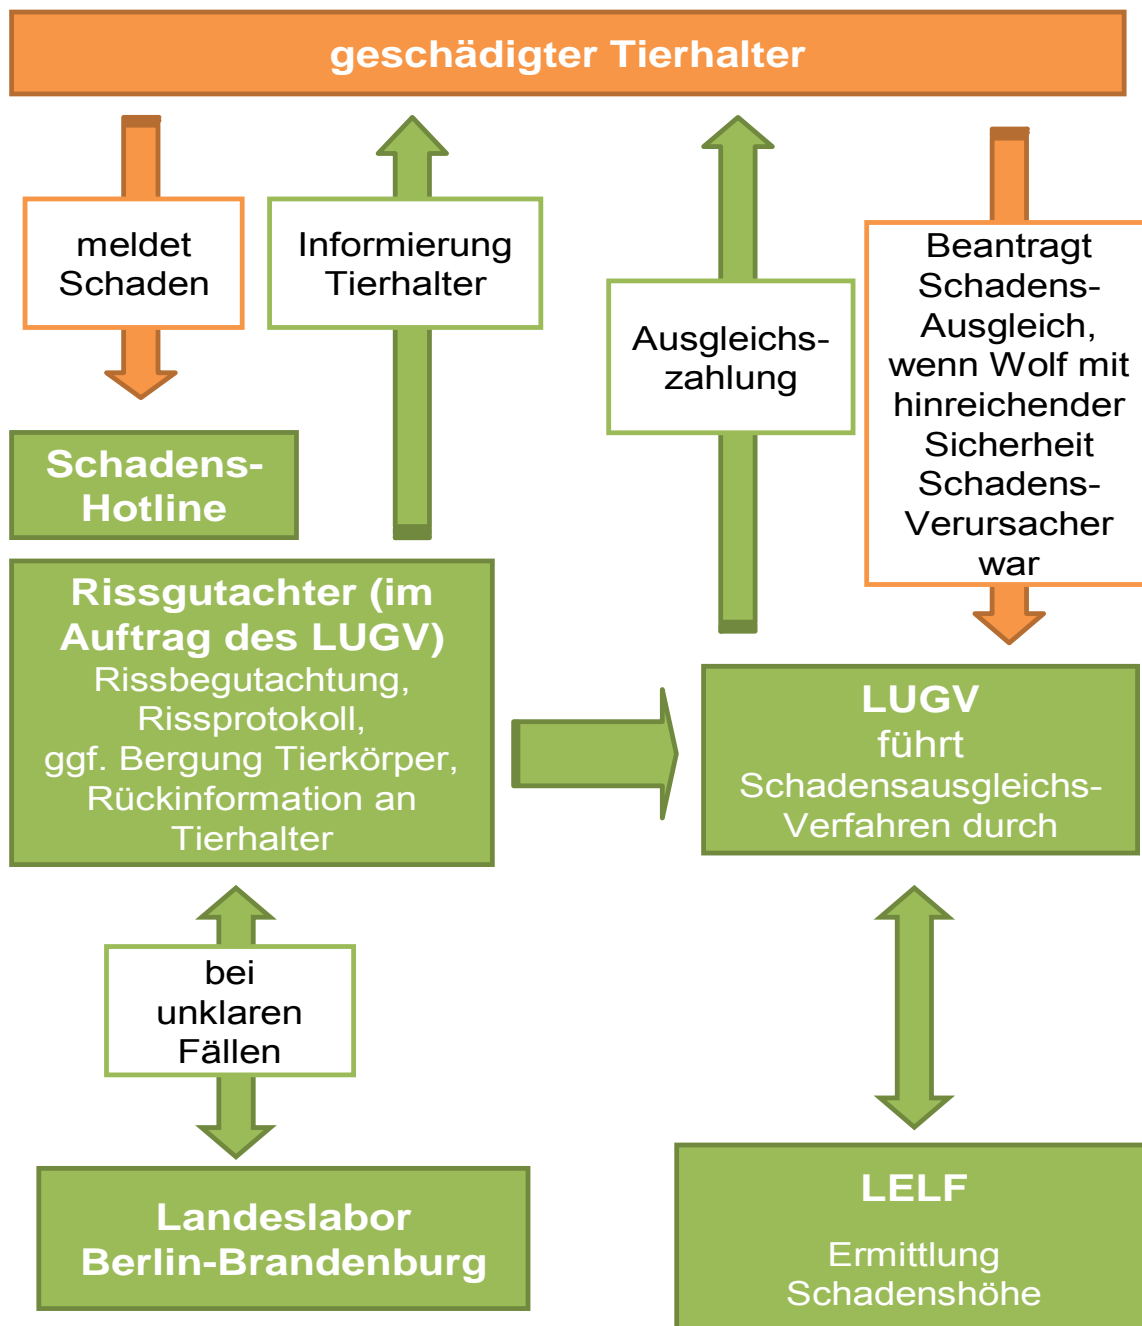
geschädigter Tierhalter

meldet Schaden

Informierung Tierhalter

Ausgleichszahlung

Beantragt Schadens-Ausgleich, wenn Wolf mit hinreichender Sicherheit Schadens-Verursacher war

Schadens-Hotline

Rissgutachter (im Auftrag des LUGV)
Rissbegutachtung, Rissprotokoll, ggf. Bergung Tierkörper, Rückinformation an Tierhalter

LUGV
führt Schadensausgleichs-Verfahren durch

bei unklaren Fällen

Landeslabor Berlin-Brandenburg

LELF

Ermittlung Schadenshöhe